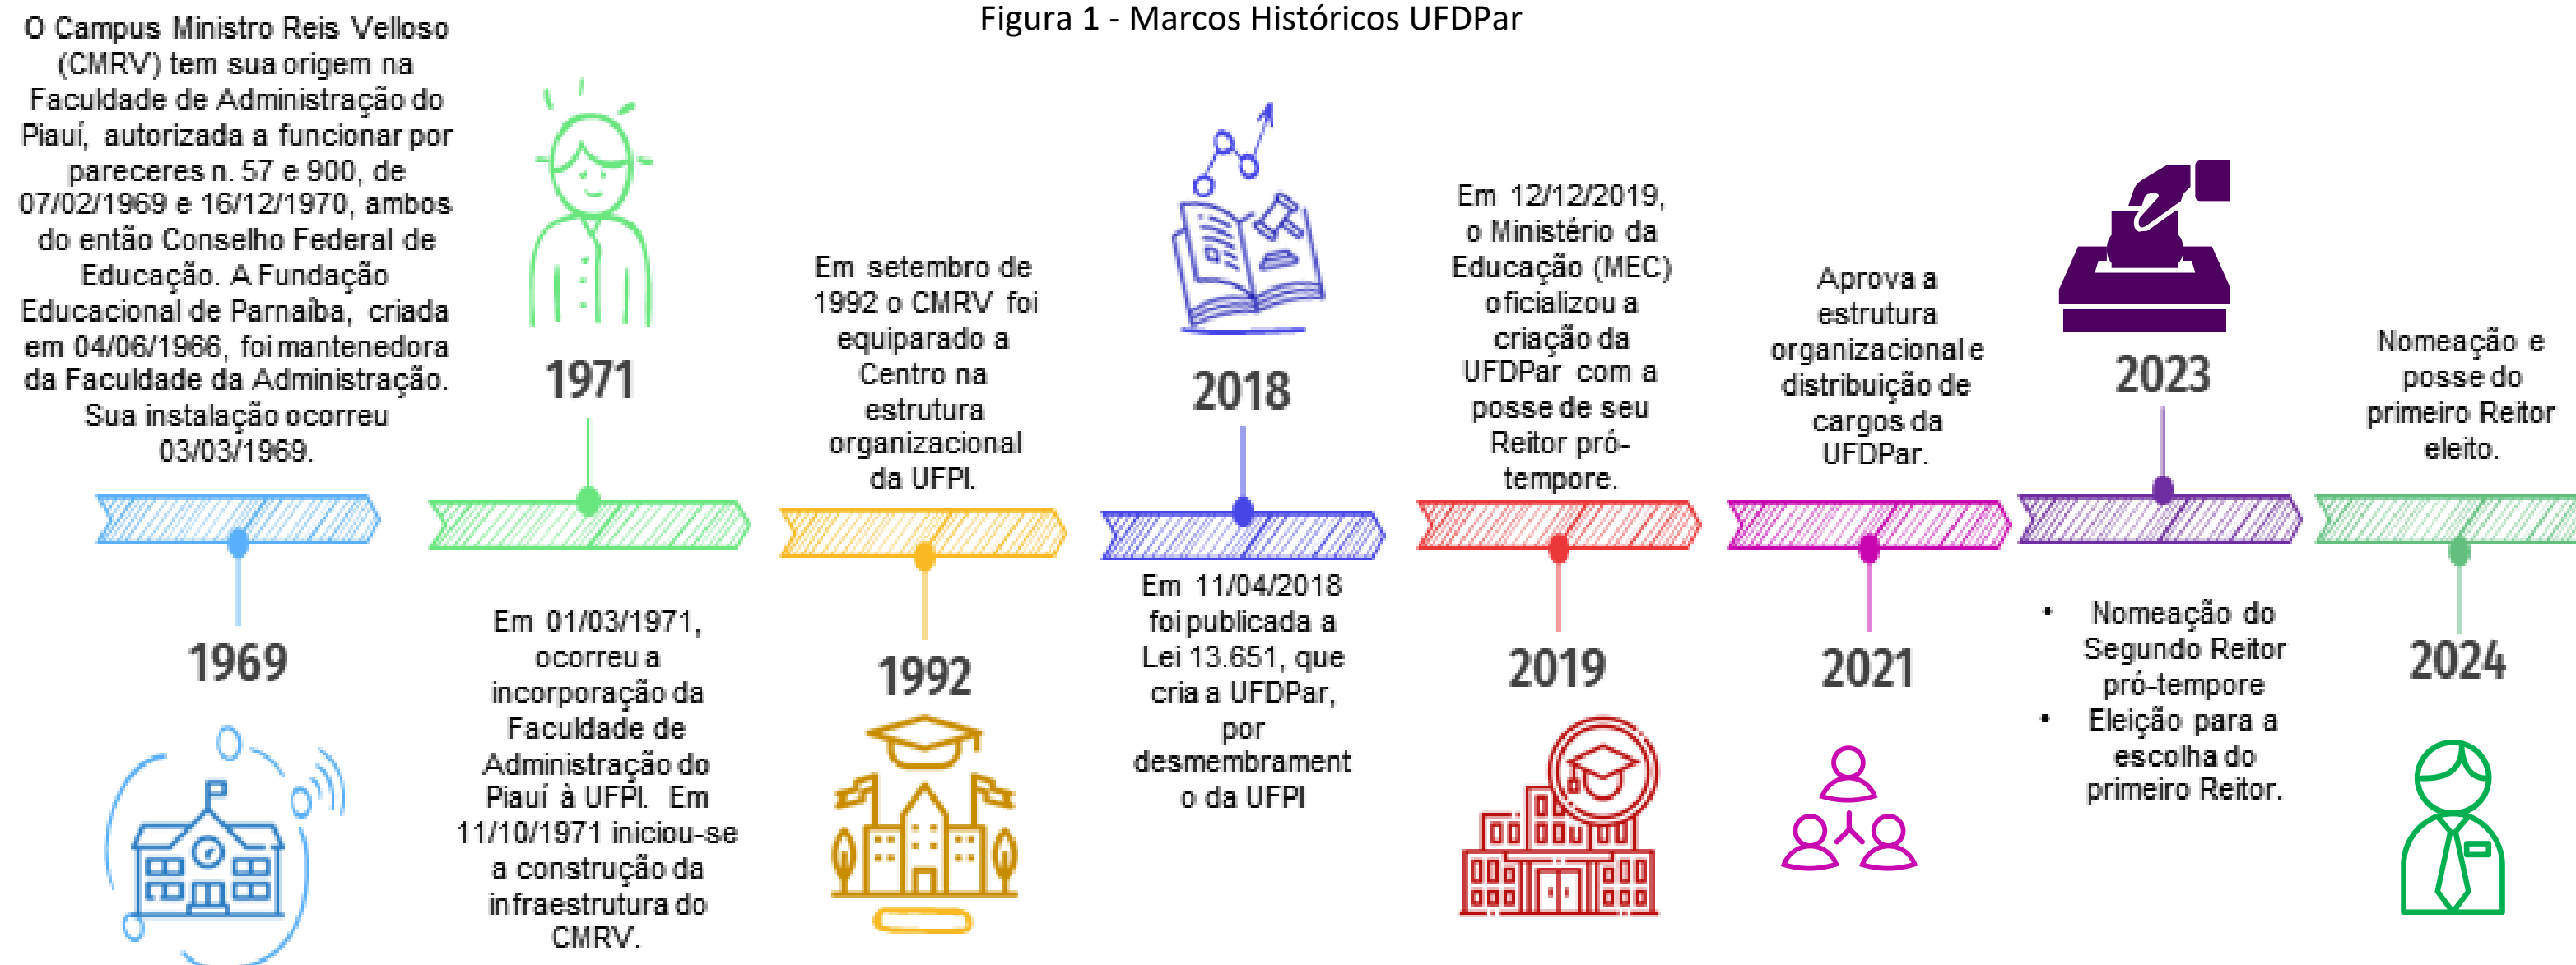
Figura 1 - Marcos Históricos UFDPar

O Campus Ministro Reis Velloso (CMRV) tem sua origem na Faculdade de Administração do Piauí, autorizada a funcionar por pareceres n. 57 e 900, de 07/02/1969 e 16/12/1970, ambos do então Conselho Federal de Educação. A Fundação Educacional de Parnaíba, criada em 04/06/1966, foi mantenedora da Faculdade da Administração. Sua instalação ocorreu 03/03/1969.

1969

1971

Em 01/03/1971, ocorreu a incorporação da Faculdade de Administração do Piauí à UFPI. Em 11/10/1971 iniciou-se a construção da infraestrutura do CMRV.

Em setembro de 1992 o CMRV foi equiparado a Centro na estrutura organizacional da UFPI.

1992

2018

Em 11/04/2018 foi publicada a Lei 13.651, que cria a UFDPar, por desmembramento da UFPI

Em 12/12/2019, o Ministério da Educação (MEC) oficializou a criação da UFDPar com a posse de seu Reitor pró-tempore.

2019

Aprova a estrutura organizacional e distribuição de cargos da UFDPar.

2021

2023

• Nomeação do Segundo Reitor pró-tempore
• Eleição para a escolha do primeiro Reitor.

Nomeação e posse do primeiro Reitor eleito.

2024